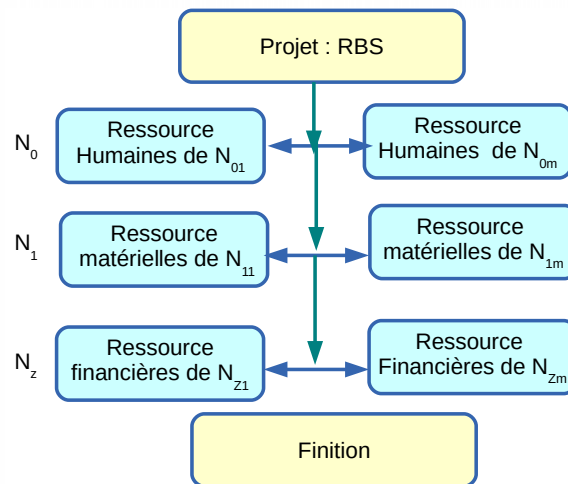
Projet : RBS

$N_0$

Ressource Humaines de $N_{01}$

Ressource Humaines de $N_{0m}$

$N_1$

Ressource matérielles de $N_{11}$

Ressource matérielles de $N_{1m}$

$N_z$

Ressource financières de $N_{Z1}$

Ressource Financières de $N_{Zm}$

Finition